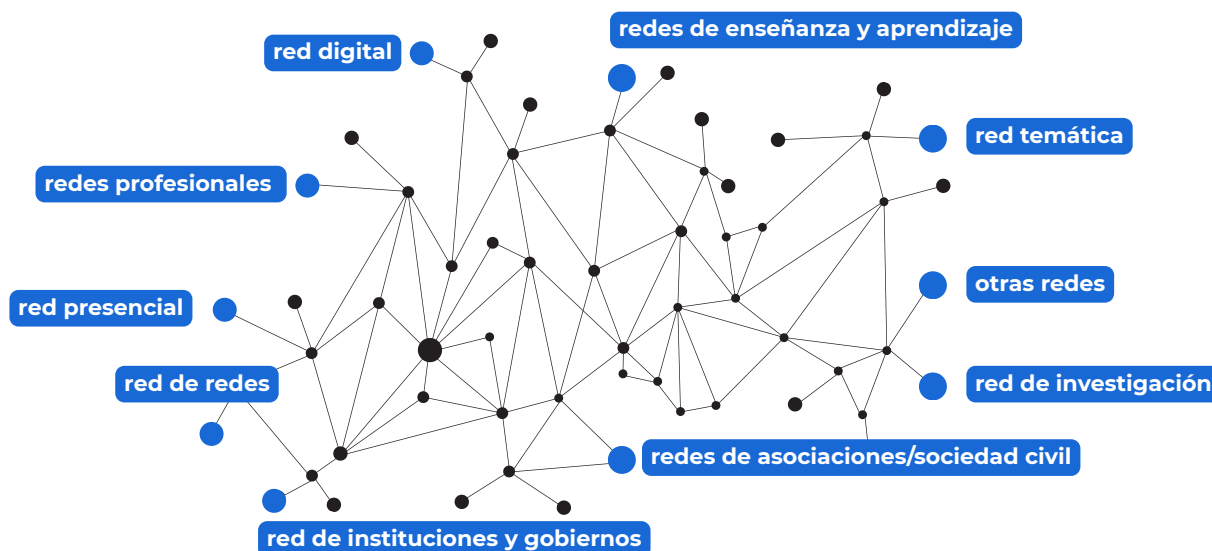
redes de enseñanza y aprendizaje

red digital

red temática

redes profesionales

otras redes

red presencial

red de redes

red de investigación

redes de asociaciones/sociedad civil

red de instituciones y gobiernos